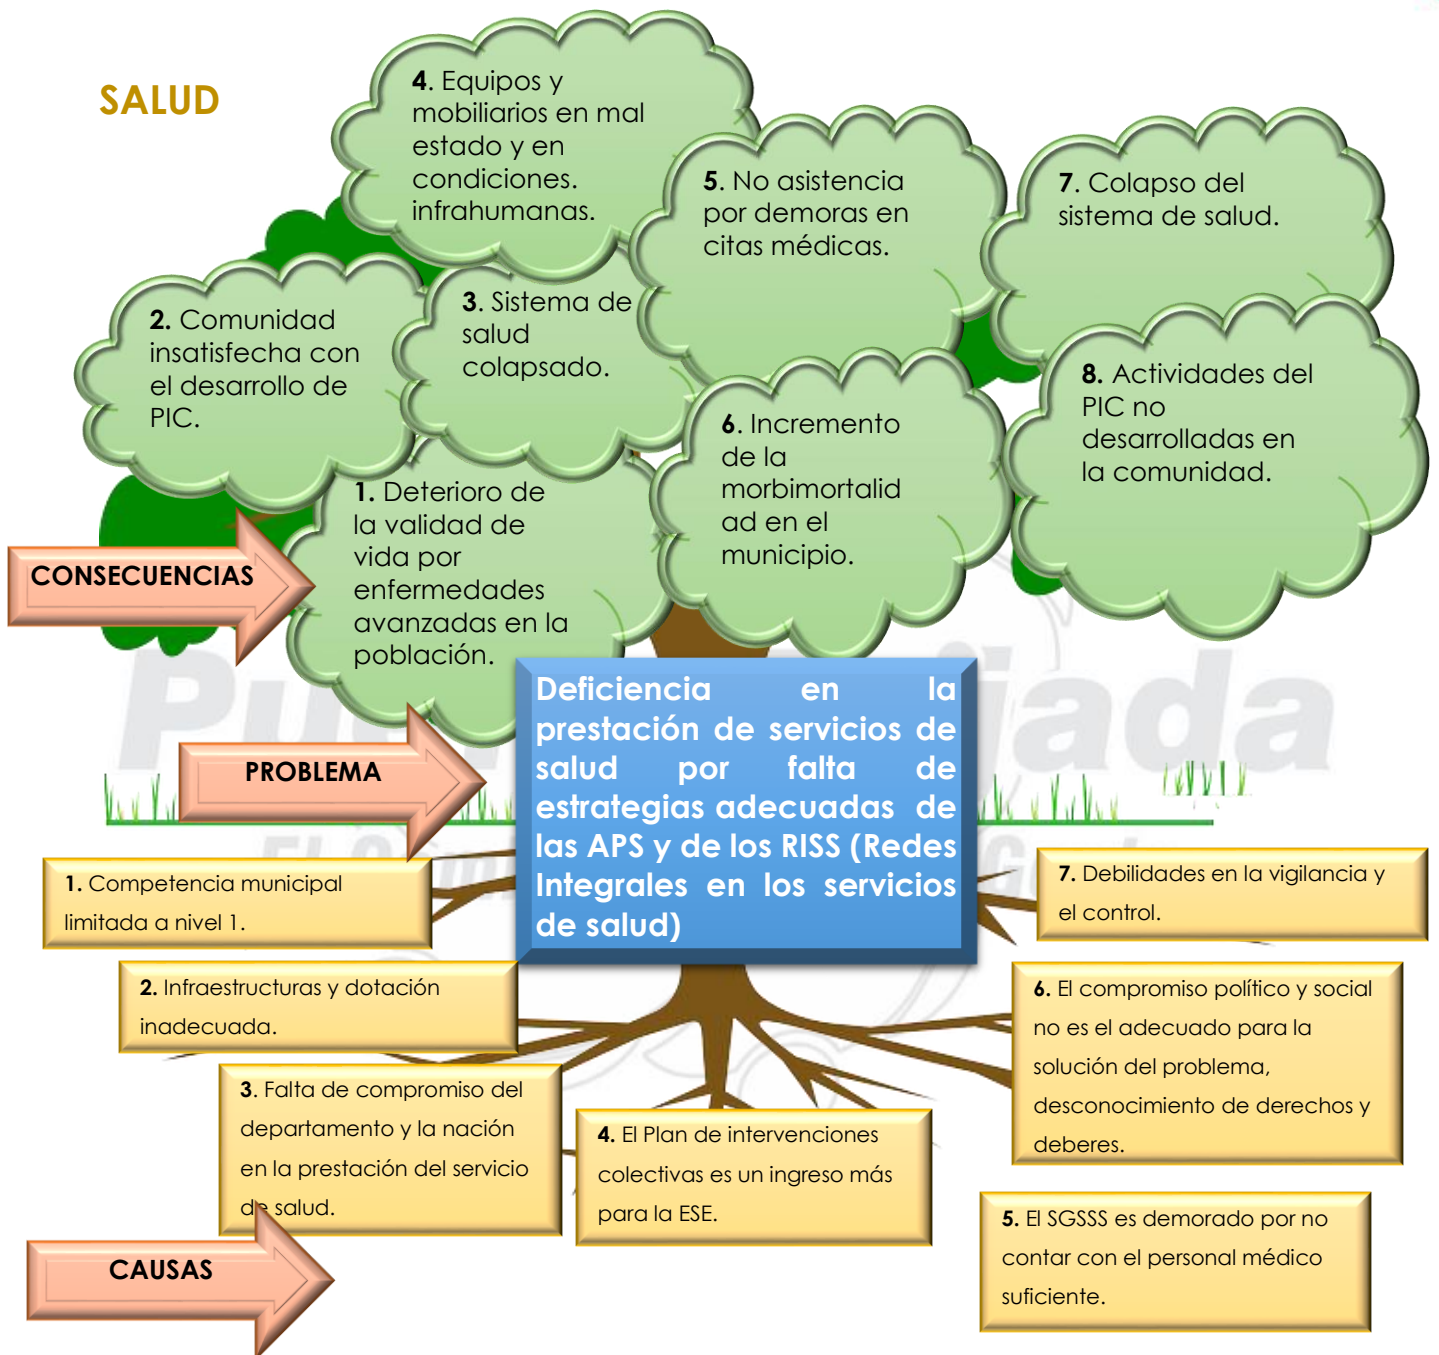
SALUD

4. Equipos y mobiliarios en mal estado y en condiciones. infrahumanas.

5. No asistencia por demoras en citas médicas.

7. Colapso del sistema de salud.

2. Comunidad insatisfecha con el desarrollo de PIC.

3. Sistema de salud colapsado.

8. Actividades del PIC no desarrolladas en la comunidad.

6. Incremento de la morbimortalidad en el municipio.

1. Deterioro de la validad de vida por enfermedades avanzadas en la población.

CONSECUENCIAS

PROBLEMA

Deficiencia en la prestación de servicios de salud por falta de estrategias adecuadas de las APS y de los RISS (Redes Integrales en los servicios de salud)

1. Competencia municipal limitada a nivel 1.

2. Infraestructuras y dotación inadecuada.

3. Falta de compromiso del departamento y la nación en la prestación del servicio de salud.

4. El Plan de intervenciones colectivas es un ingreso más para la ESE.

7. Debilidades en la vigilancia y el control.

6. El compromiso político y social no es el adecuado para la solución del problema, desconocimiento de derechos y deberes.

5. El SGSSS es demorado por no contar con el personal médico suficiente.

CAUSAS